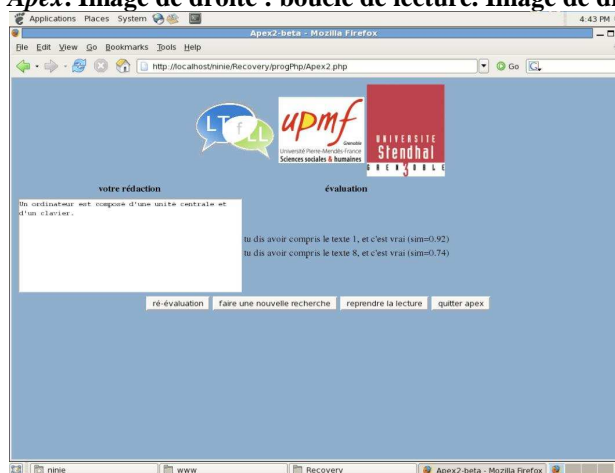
*Apex*. Image de droite : boucle de lecture. Image de dr

Applications Places System

4:43 PM

Apex2-beta - Mozilla Firefox

File Edit View Go Bookmarks Tools Help

http://localhost/ninie/Recovery/progPhp/Apex2.php

Go

LT f LL

upmf Grenoble Université Pierre-Mendès-France Sciences sociales & humaines

UNIVERSITE Stendhal GRENOBLE 3

votre rédaction

évaluation

Un ordinateur est composé d'une unité centrale et d'un clavier.

tu dis avoir compris le texte 1, et c'est vrai (sim=0.92)

tu dis avoir compris le texte 8, et c'est vrai (sim=0.74)

ré-évaluation | faire une nouvelle recherche | reprendre la lecture | quitter apex

ninie | www | Recovery | Apex2-beta - Mozilla Firefox